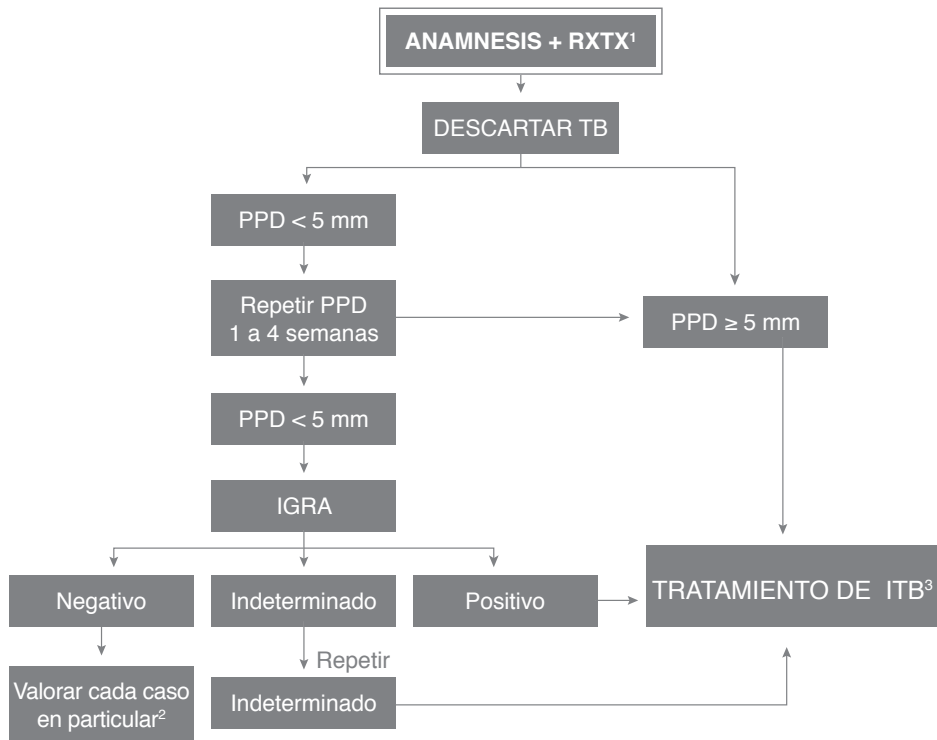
ANAMNESIS + RXTX$^1$

DESCARTAR TB

PPD < 5 mm

Repetir PPD 1 a 4 semanas

PPD ≥ 5 mm

PPD < 5 mm

IGRA

Negativo

Indeterminado

Positivo

TRATAMIENTO DE ITB$^3$

Repetir

Valorar cada caso en particular$^2$

Indeterminado